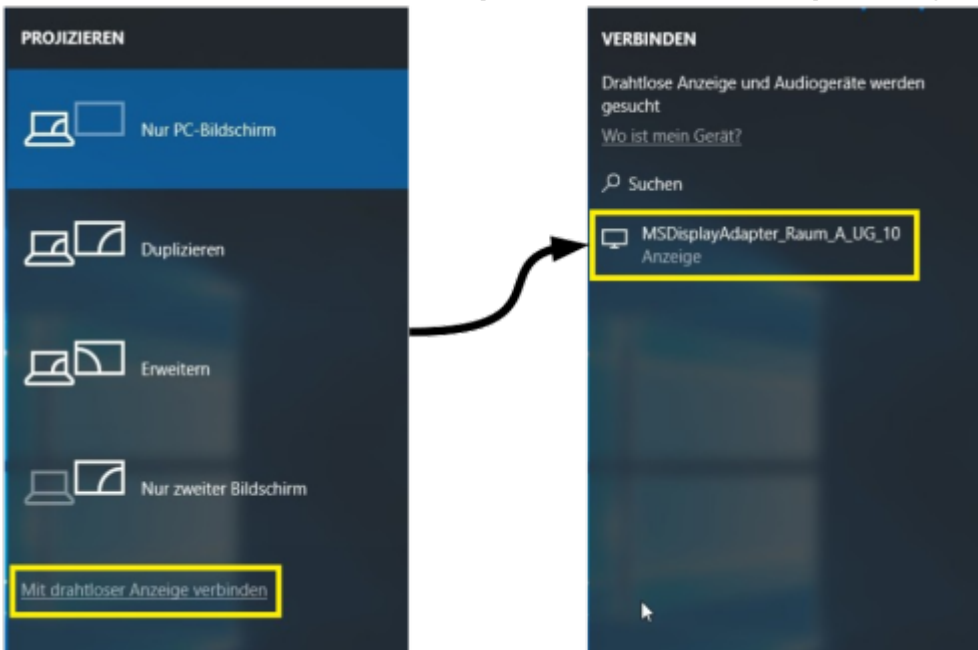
PROJIZIEREN

Nur PC-Bildschirm

Duplizieren

Erweitern

Nur zweiter Bildschirm

Mit drahtloser Anzeige verbinden

VERBINDEN

Drahtlose Anzeige und Audiogeräte werden gesucht

Wo ist mein Gerät?

Suchen

MSDisplayAdapter_Raum_A_UG_10
Anzeige